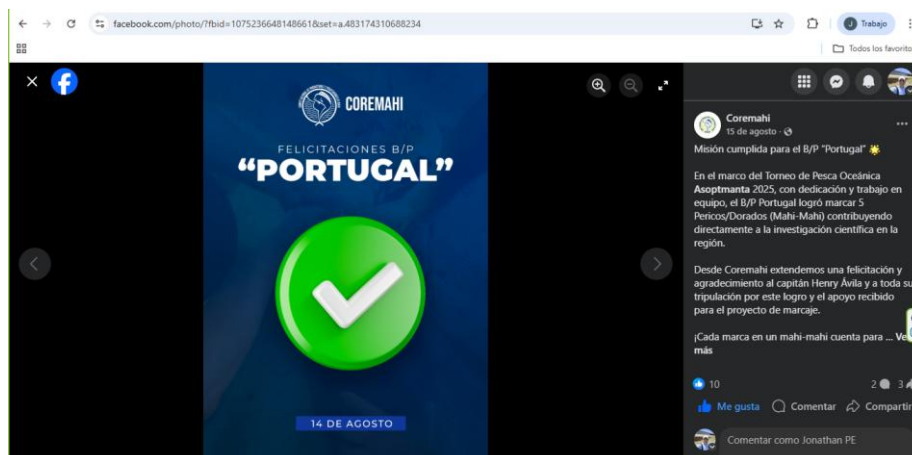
facebook.com/photo/?fbid=1075236648148661&set=a.483174310688234

Trabajo

Todos los favorito

COREMAHI

FELICITACIONES B/P

"PORTUGAL"

14 DE AGOSTO

Coremahi
15 de agosto ·

Misión cumplida para el B/P "Portugal"

En el marco del Torneo de Pesca Oceánica Asoptmanta 2025, con dedicación y trabajo en equipo, el B/P Portugal logró marcar 5 Pericos/Dorados (Mahi-Mahi) contribuyendo directamente a la investigación científica en la región.

Desde Coremahi extendemos una felicitación y agradecimiento al capitán Henry Ávila y a toda su tripulación por este logro y el apoyo recibido para el proyecto de marcaje.

¡Cada marca en un mahi-mahi cuenta para ... Ver más

10

2 3

Me gusta Comentar Compartir

Comentar como Jonathan PE